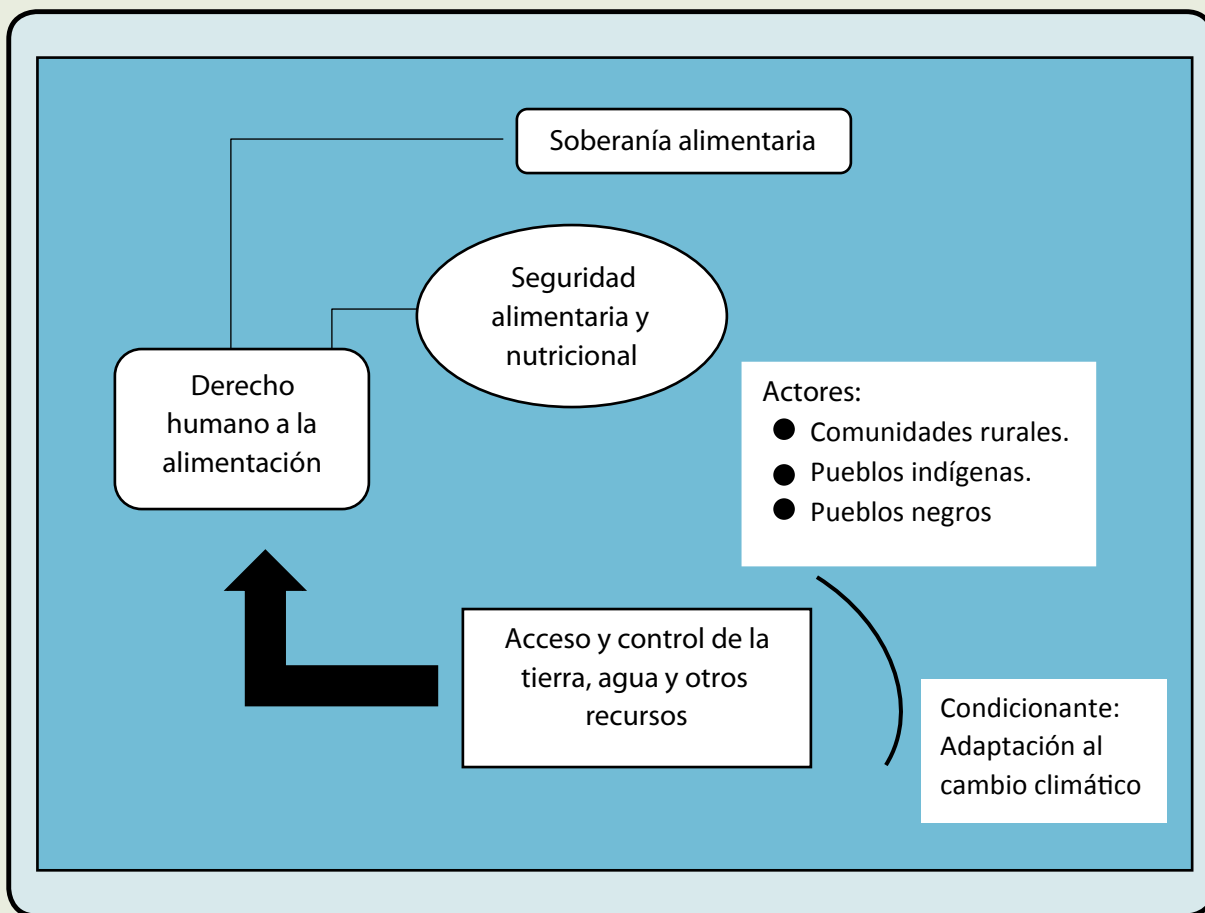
Soberanía alimentaria

Seguridad alimentaria y nutricional

Derecho humano a la alimentación

Actores:
- Comunidades rurales.
- Pueblos indígenas.
- Pueblos negros

Acceso y control de la tierra, agua y otros recursos

Condicionante: Adaptación al cambio climático